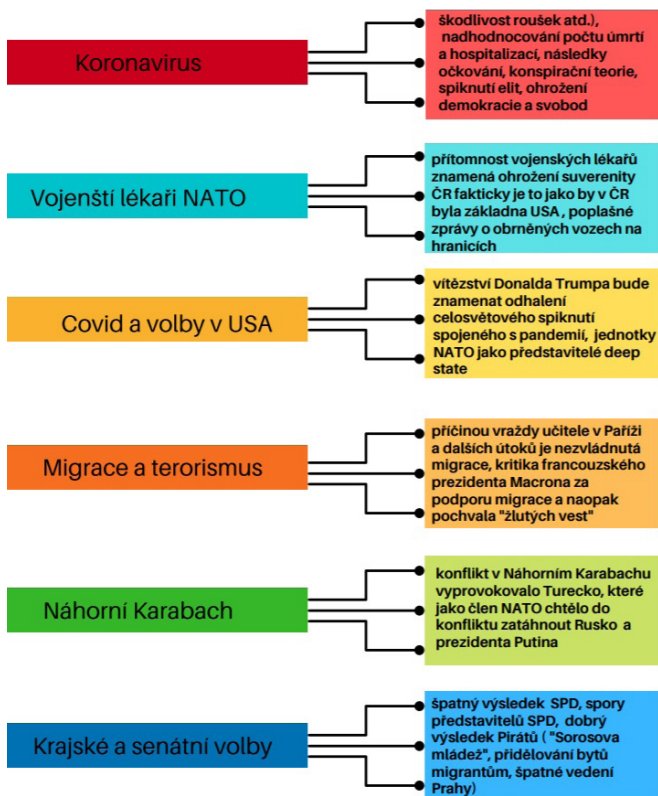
Koronavirus

škodlivost roušek atd.), nadhodnocování počtu úmrtí a hospitalizací, následky očkování, konspirační teorie, spiknutí elit, ohrožení demokracie a svobod

Vojenští lékaři NATO

přítomnost vojenských lékařů znamená ohrožení suverenity ČR fakticky je to jako by v ČR byla základna USA , poplašné zprávy o obrněných vozech na hranicích

Covid a volby v USA

vítězství Donalda Trumpa bude znamenat odhalení celosvětového spiknutí spojeného s pandemií, jednotky NATO jako představitelé deep state

Migrace a terorismus

příčinou vraždy učitele v Paříži a dalších útoků je nezvládnutá migrace, kritika francouzského prezidenta Macrona za podporu migrace a naopak pochvala "žlutých vest"

Náhorní Karabach

konflikt v Náhorním Karabachu vyprovokovalo Turecko, které jako člen NATO chtělo do konfliktu zatáhnout Rusko a prezidenta Putina

Krajské a senátní volby

špatný výsledek SPD, spory představitelů SPD, dobrý výsledek Pirátů ( "Sorosova mládež", přidělování bytů migrantům, špatné vedení Prahy)